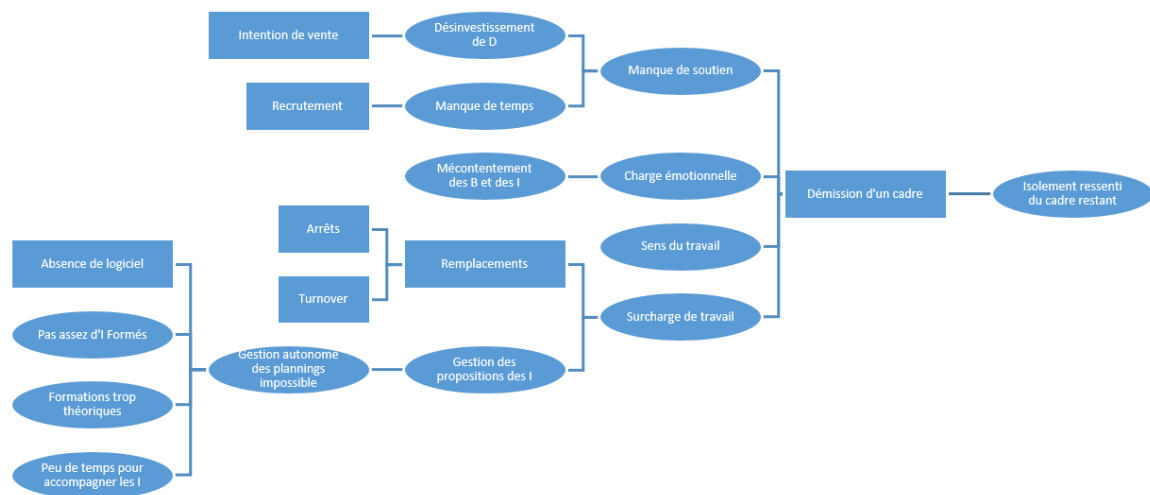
Intention de vente

Désinvestissement de D

Recrutement

Manque de temps

Manque de soutien

Mécontentement des B et des I

Charge émotionnelle

Démission d'un cadre

Isolement ressenti du cadre restant

Arrêts

Remplacements

Sens du travail

Turnover

Surcharge de travail

Absence de logiciel

Pas assez d'I Formés

Gestion autonome des plannings impossible

Gestion des propositions des I

Formations trop théoriques

Peu de temps pour accompagner les I